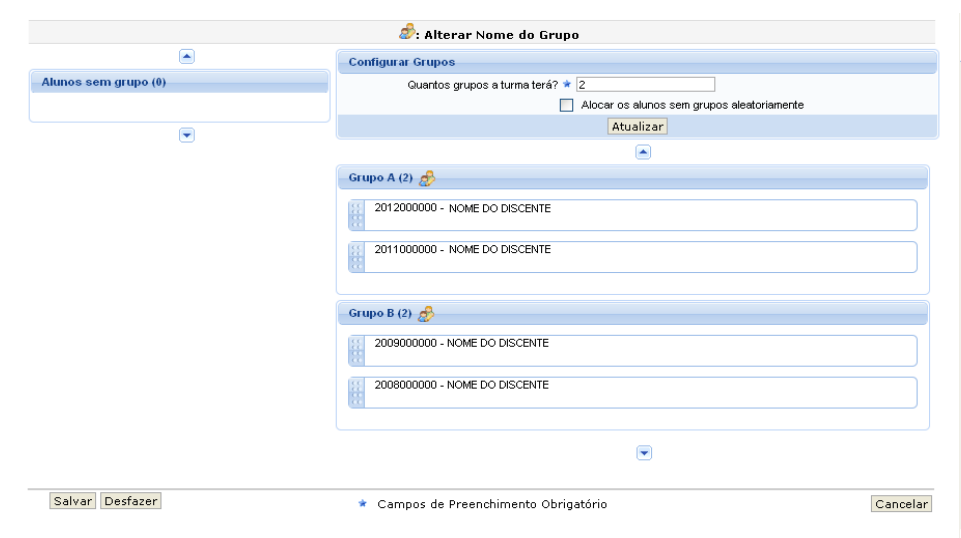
: Alterar Nome do Grupo

Alunos sem grupo (0)

Configurar Grupos

Quantos grupos a turma terá? ★ 2

Alocar os alunos sem grupos aleatoriamente

Atualizar

Grupo A (2)

2012000000 - NOME DO DISCENTE

2011000000 - NOME DO DISCENTE

Grupo B (2)

2009000000 - NOME DO DISCENTE

2008000000 - NOME DO DISCENTE

Salvar Desfazer

★ Campos de Preenchimento Obrigatório

Cancelar